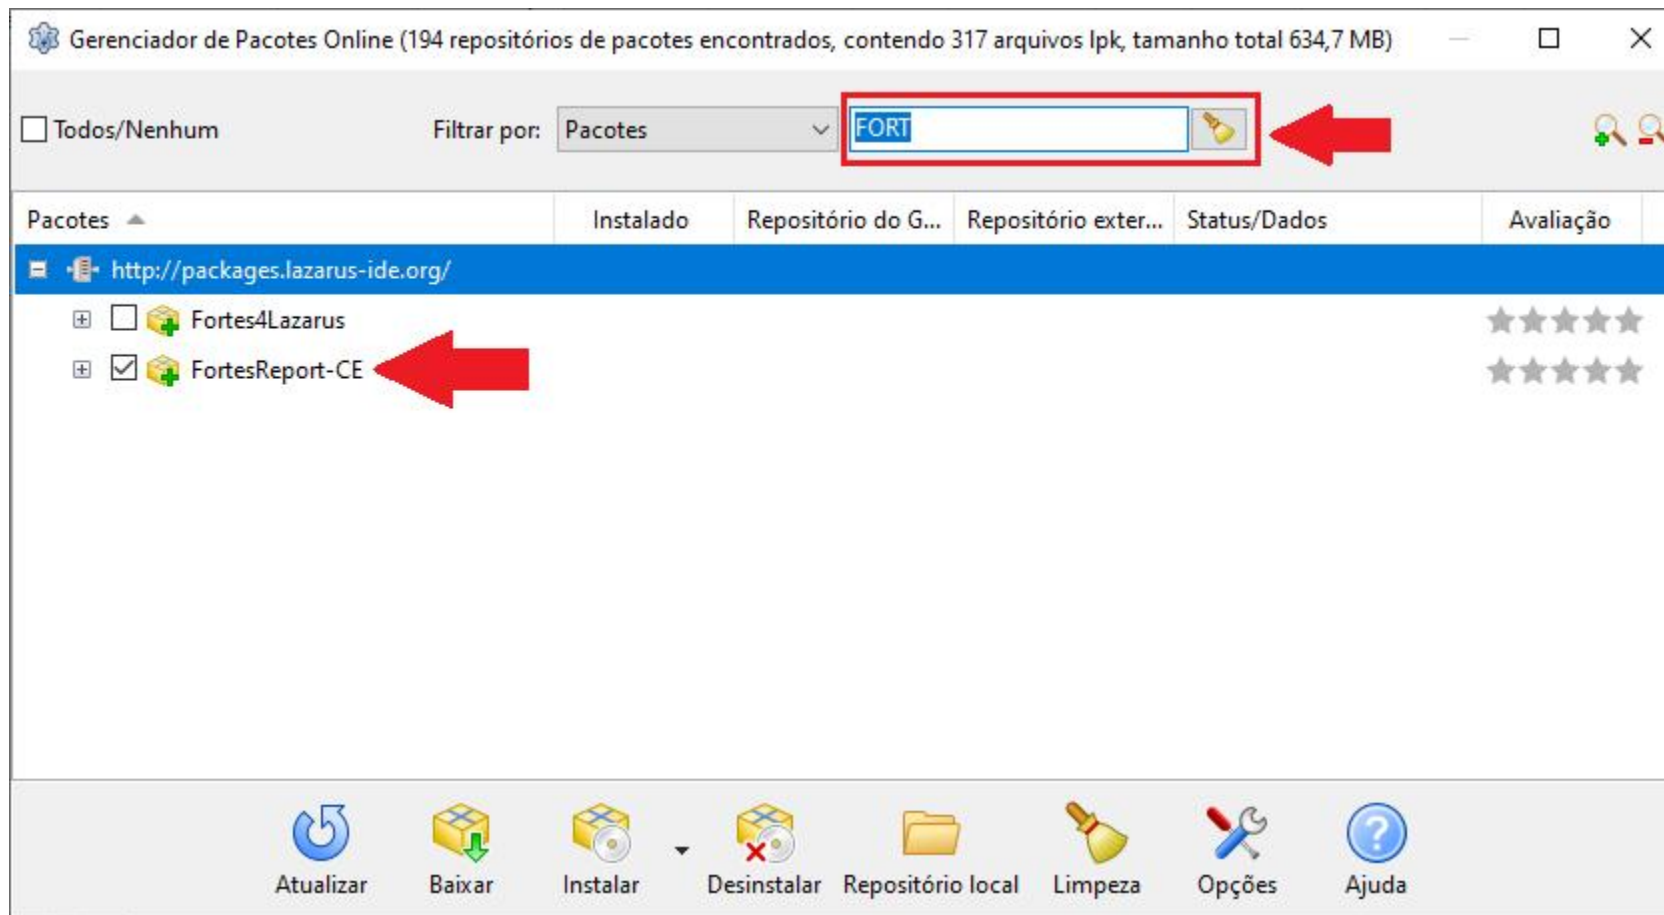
Gerenciador de Pacotes Online (194 repositórios de pacotes encontrados, contendo 317 arquivos lpk, tamanho total 634,7 MB)

Todos/Nenhum

Filtrar por: Pacotes

FORT

| Pacotes | Instalado | Repositório do G... | Repositório exter... | Status/Dados | Avaliação |
|---|---|---|---|---|---|
| http://packages.lazarus-ide.org/ | | | | | |
| Fortes4Lazarus | | | | | |
| FortesReport-CE | | | | | |

Atualizar Baixar Instalar Desinstalar Repositório local Limpeza Opções Ajuda